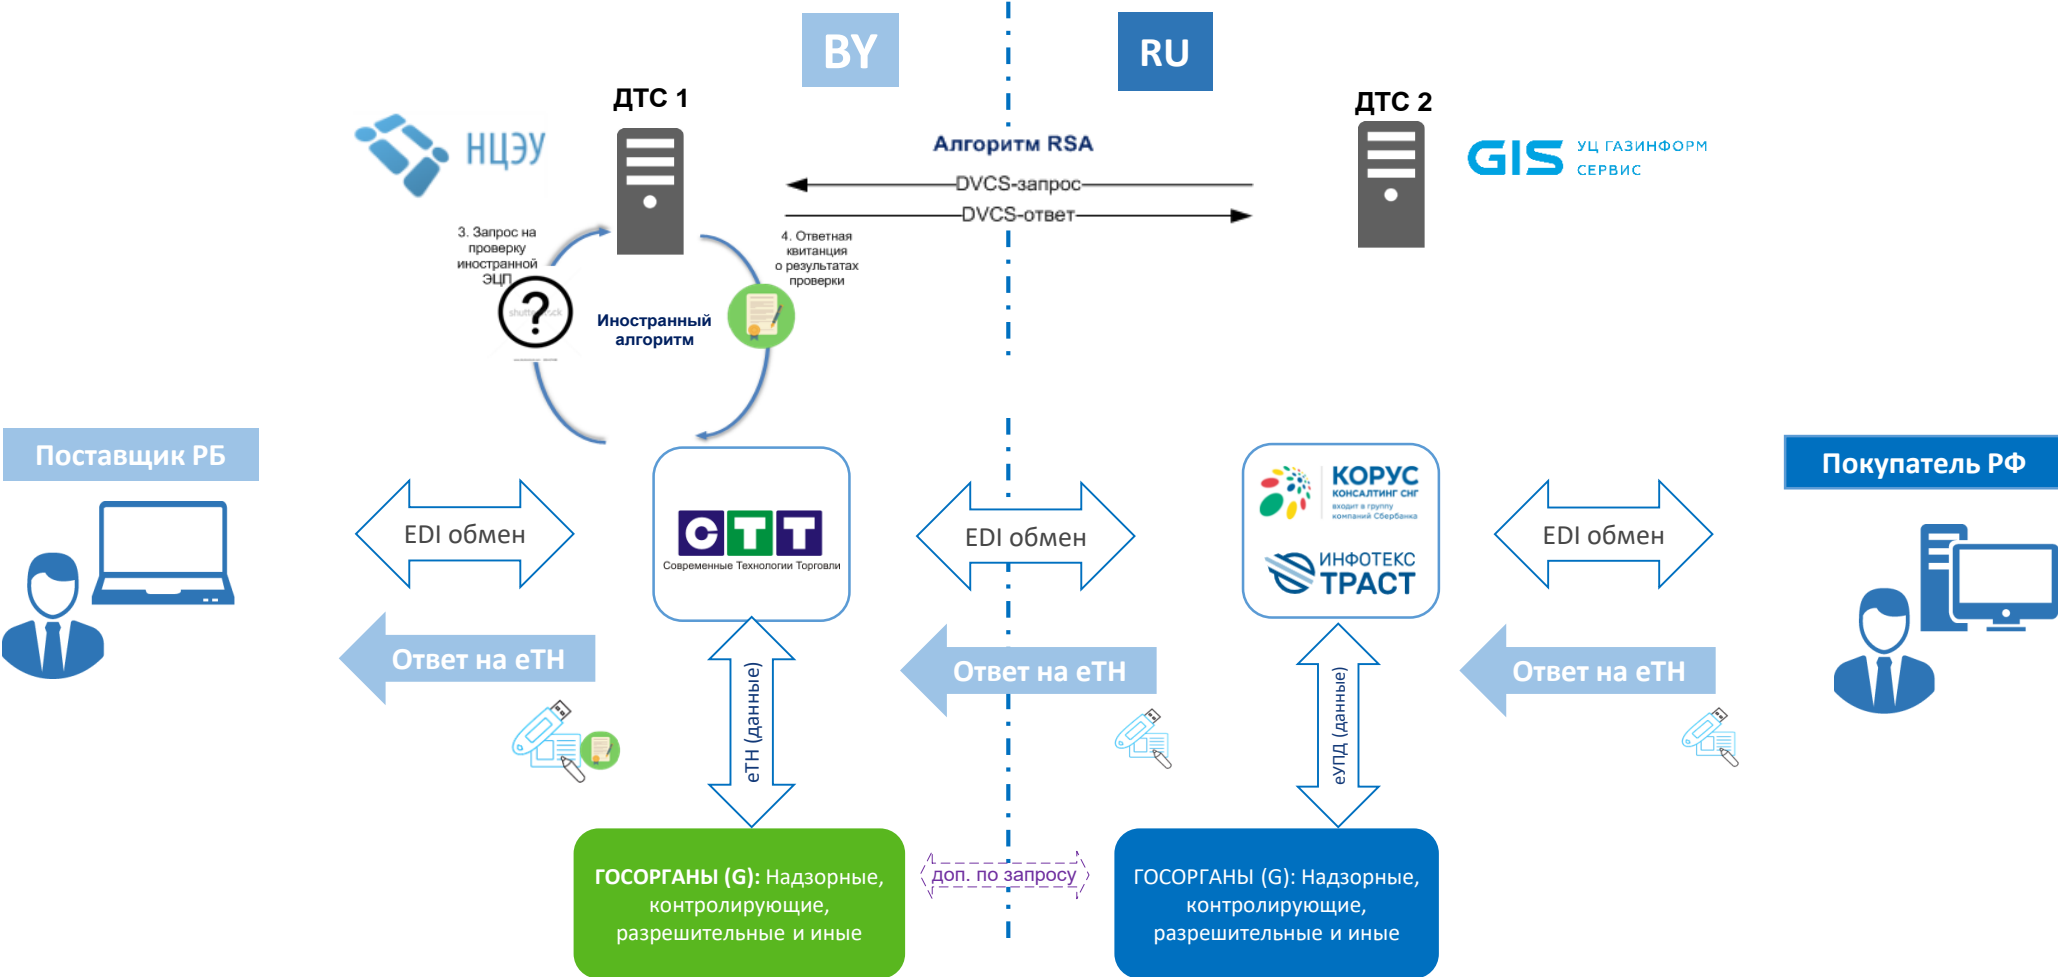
BY

RU

ДТС 1

ДТС 2

НЦЭУ

Алгоритм RSA

GIS УЦ ГАЗИНФОРМ СЕРВИС

DVCS-запрос

DVCS-ответ

3. Запрос на проверку иностранной ЭЦП

4. Ответная квитанция о результатах проверки

Иностранный алгоритм

Поставщик РБ

Покупатель РФ

EDI обмен

CTT Современные Технологии Торговли

EDI обмен

КОРУС КОНСАЛТИНГ СНГ входит в группу компаний Сбербанка

ИНФОТЕКС ТРАСТ

EDI обмен

Ответ на eTH

Ответ на eTH

Ответ на eTH

eTH (данные)

eУПД (данные)

ГОСОРГАНЫ (G): Надзорные, контролирующие, разрешительные и иные

доп. по запросу

ГОСОРГАНЫ (G): Надзорные, контролирующие, разрешительные и иные